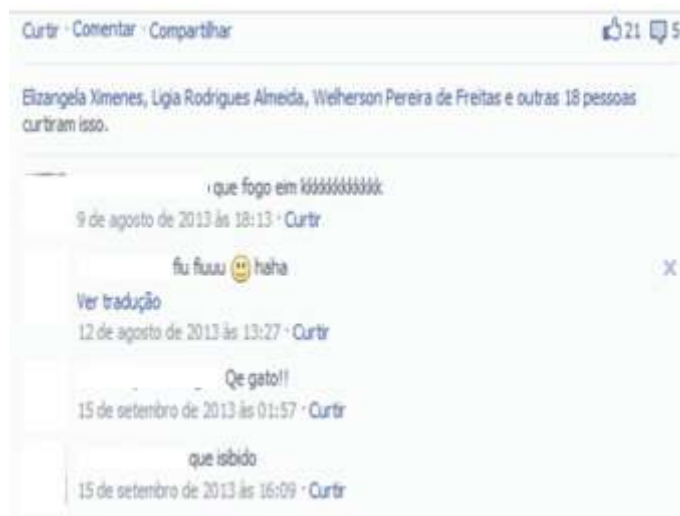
Curtir · Comentar · Compartilhar

21 5

Elizangela Ximenes, Ligia Rodrigues Almeida, Welherson Pereira de Freitas e outras 18 pessoas curtiram isso.

que fogo em kkkkkkkkkkkk
9 de agosto de 2013 às 18:13 · Curtir

fiu fiuuu haha
Ver tradução
12 de agosto de 2013 às 13:27 · Curtir

Qe gato!!
15 de setembro de 2013 às 01:57 · Curtir

que isibido
15 de setembro de 2013 às 16:09 · Curtir